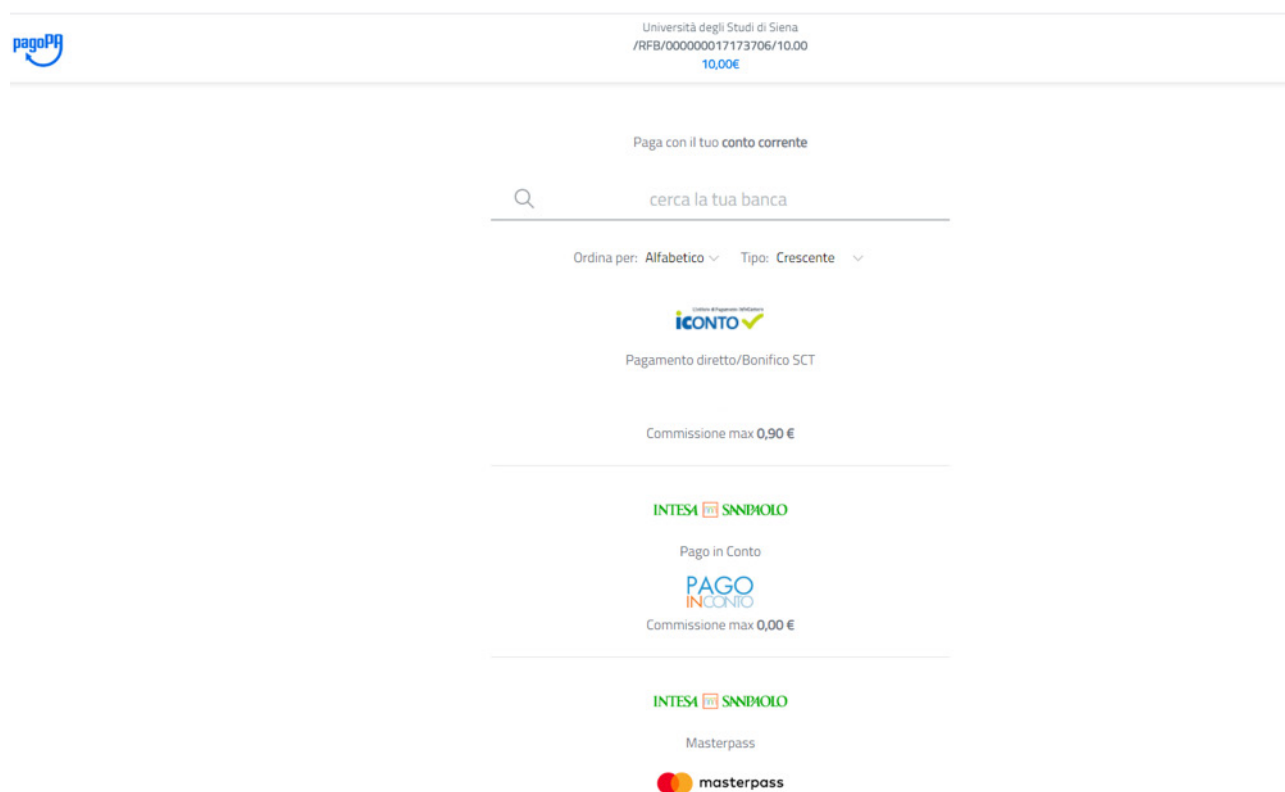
pagoPA

Università degli Studi di Siena
/RFB/000000017173706/10.00
10,00€

Paga con il tuo conto corrente

cerca la tua banca

Ordina per: Alfabetico Tipo: Crescente

iCONTO

Pagamento diretto/Bonifico SCT

Commissione max 0,90 €

INTESA SANPAOLO

Pago in Conto

PAGO INCONTO

Commissione max 0,00 €

INTESA SANPAOLO

Masterpass

masterpass